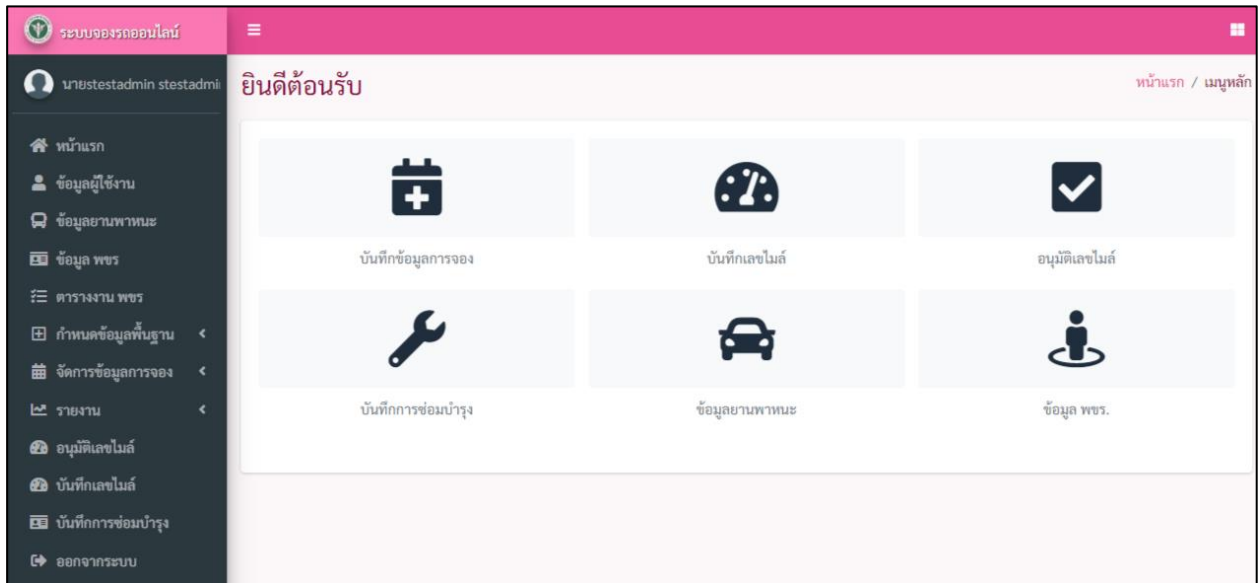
ระบบจองรถออนไลน์

นายstestadmin stestadmi

หน้าแรก
ข้อมูลผู้ใช้งาน
ข้อมูลยานพาหนะ
ข้อมูล พขร
ตารางงาน พขร
กำหนดข้อมูลพื้นฐาน
จัดการข้อมูลการจอง
รายงาน
อนุมัติเลขไมล์
บันทึกเลขไมล์
บันทึกการซ่อมบำรุง
ออกจากระบบ

ยินดีต้อนรับ

หน้าแรก / เมนูหลัก

บันทึกข้อมูลการจอง

บันทึกเลขไมล์

อนุมัติเลขไมล์

บันทึกการซ่อมบำรุง

ข้อมูลยานพาหนะ

ข้อมูล พขร.